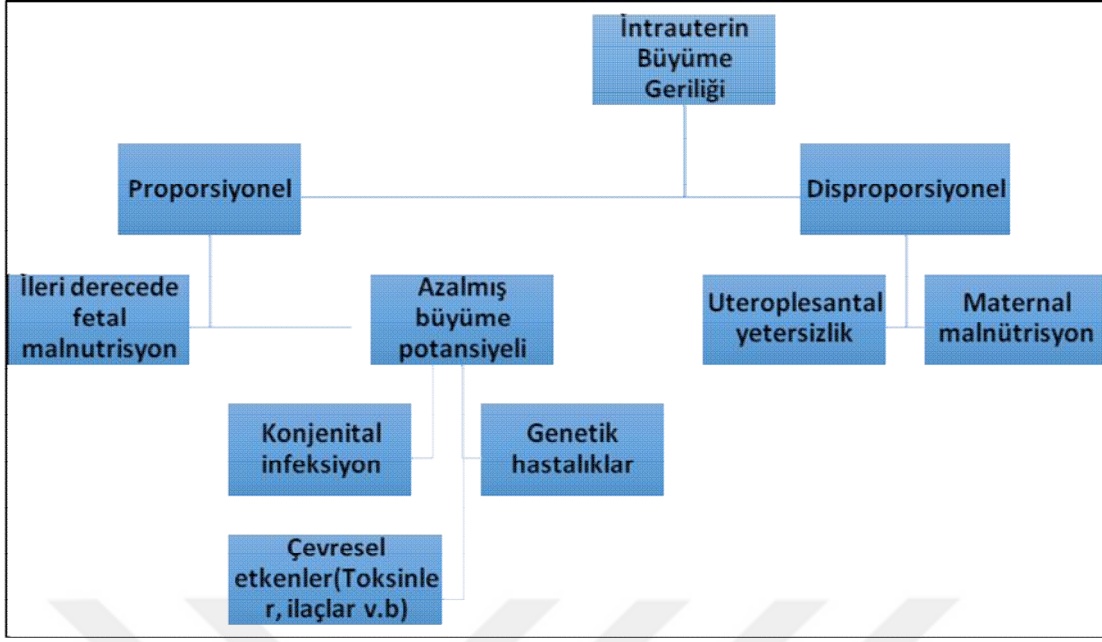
İntrauterin Büyüme Geriliği

Proporsiyonel

Disproporsiyonel

İleri derecede fetal malnutrisyon

Azalmış büyüme potansiyeli

Uteroplesantal yetersizlik

Maternal malnütrisyon

Konjenital infeksiyon

Genetik hastalıklar

Çevresel etkenler(Toksinler, ilaçlar v.b)